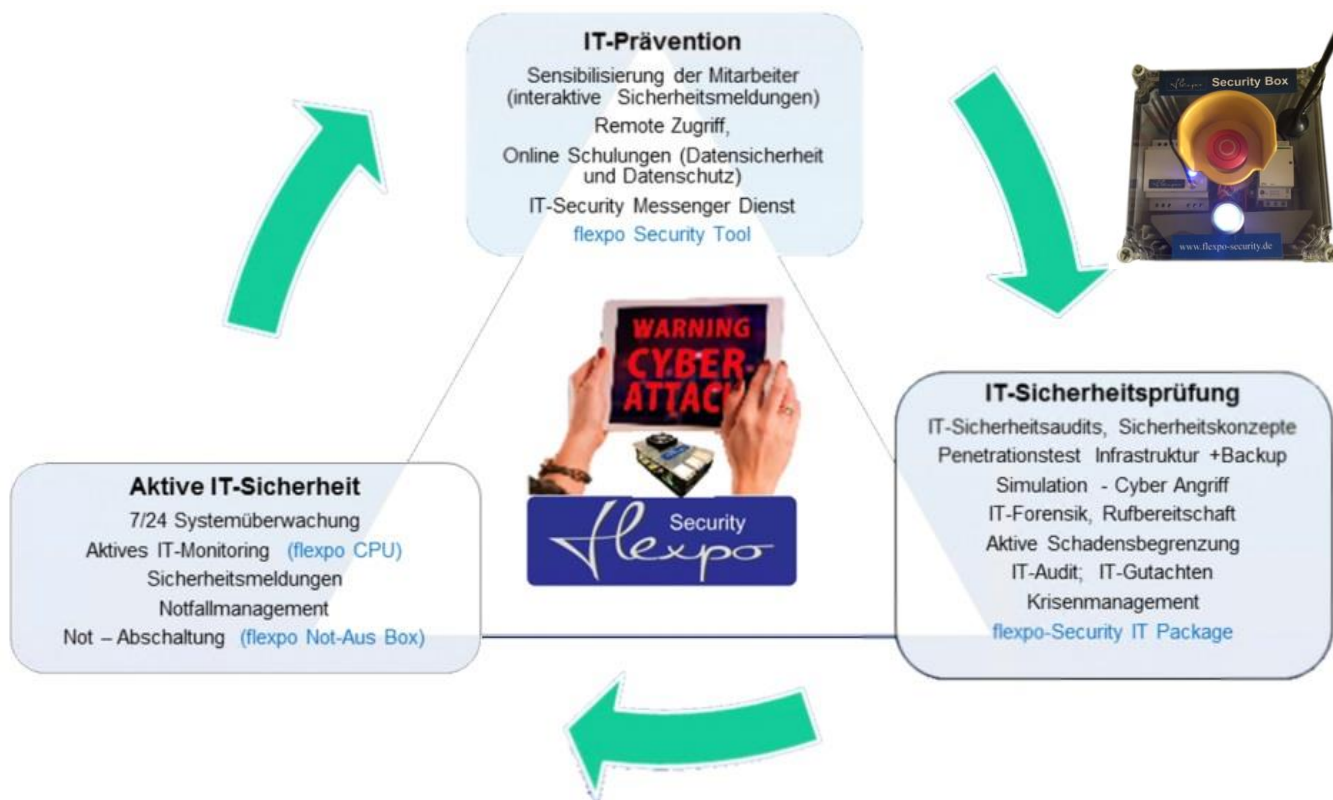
IT-Prävention

Sensibilisierung der Mitarbeiter (interaktive Sicherheitsmeldungen)

Remote Zugriff,

Online Schulungen (Datensicherheit und Datenschutz)

IT-Security Messenger Dienst

flexpo Security Tool

flexpo Security Box

www.flexpo-security.de

WARNING CYBER-ATTAC

Security

flexpo

IT-Sicherheitsprüfung

IT-Sicherheitsaudits, Sicherheitskonzepte

Penetrationstest Infrastruktur +Backup

Simulation - Cyber Angriff

IT-Forensik, Rufbereitschaft

Aktive Schadensbegrenzung

IT-Audit; IT-Gutachten

Krisenmanagement

flexpo-Security IT Package

Aktive IT-Sicherheit

7/24 Systemüberwachung

Aktives IT-Monitoring (flexpo CPU)

Sicherheitsmeldungen

Notfallmanagement

Not – Abschaltung (flexpo Not-Aus Box)